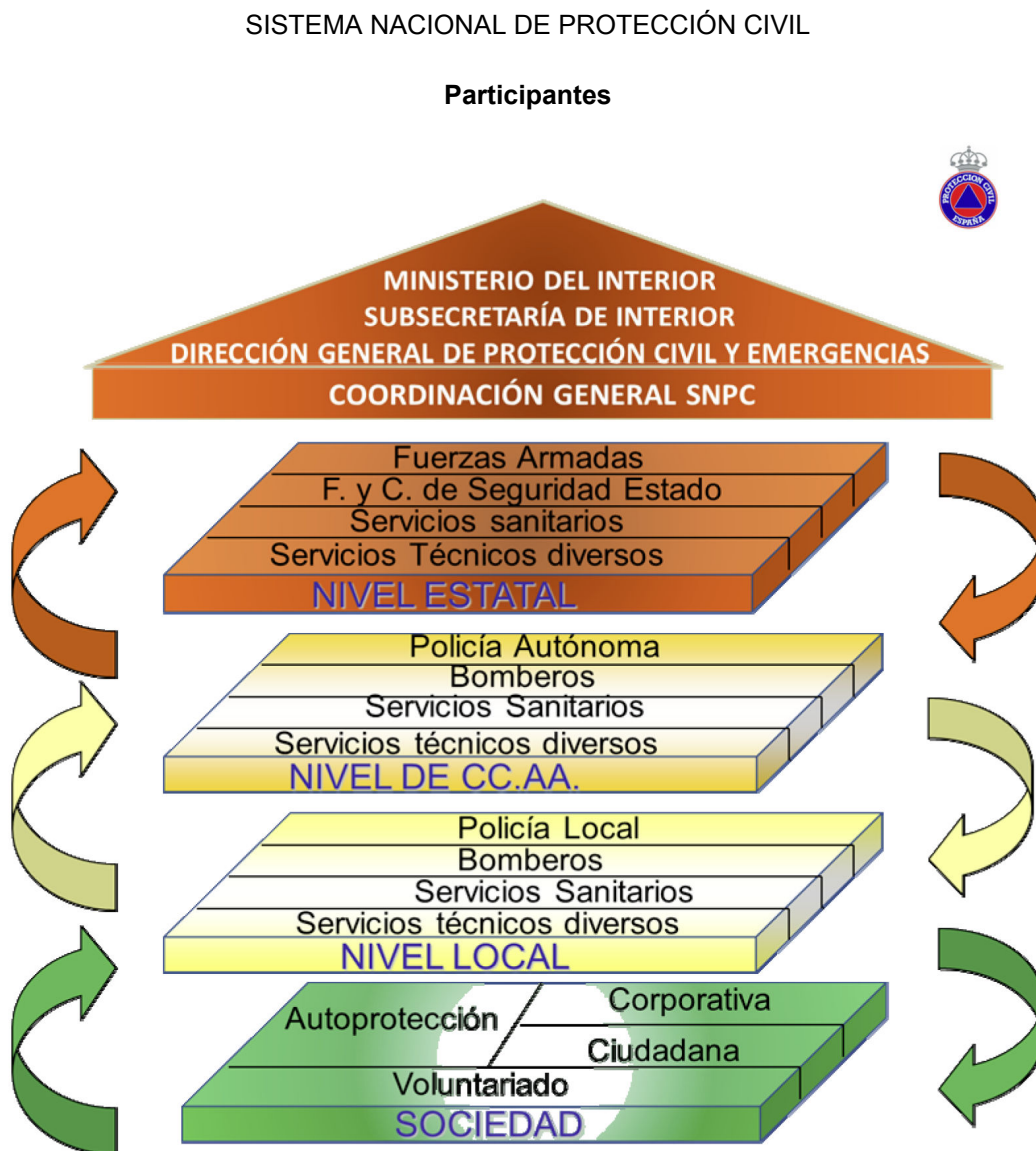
SISTEMA NACIONAL DE PROTECCIÓN CIVIL

**Participantes**

PROTECCION CIVIL
ESPAÑA

MINISTERIO DEL INTERIOR
SUBSECRETARÍA DE INTERIOR
DIRECCIÓN GENERAL DE PROTECCIÓN CIVIL Y EMERGENCIAS
COORDINACIÓN GENERAL SNPC

Fuerzas Armadas
F. y C. de Seguridad Estado
Servicios sanitarios
Servicios Técnicos diversos
NIVEL ESTATAL

Policía Autónoma
Bomberos
Servicios Sanitarios
Servicios técnicos diversos
NIVEL DE CC.AA.

Policía Local
Bomberos
Servicios Sanitarios
Servicios técnicos diversos
NIVEL LOCAL

Autoprotección
Corporativa
Ciudadana
Voluntariado
SOCIEDAD